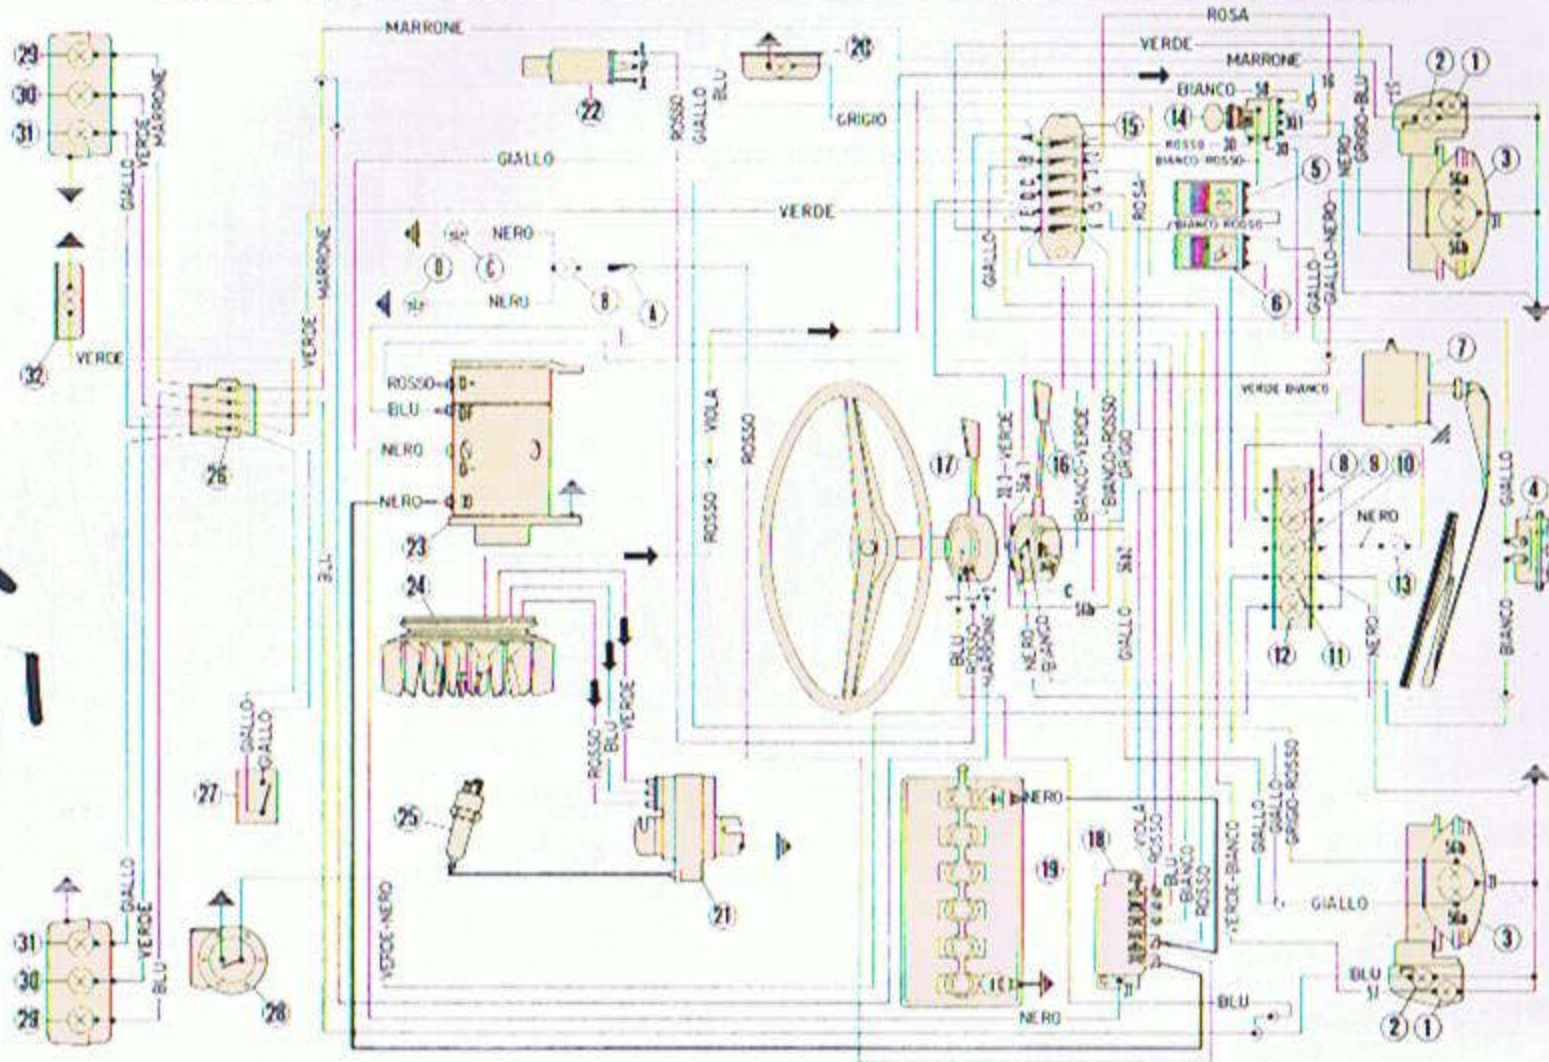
29
30
31
GIALLO
VERDE
MARRONE
32
VERDE
26
VERDE
MARRONE
MARRONE
GIALLO
22
ROSSO
GIALLO
BLU
20
GRIGIO
NERO
NERO
B
C
D
A
ROSSO
BLU
NERO
NERO
23
24
25
ROSSO
BLU
VERDE
21
27
GIALLO
GIALLO
28
31
30
29
GIALLO
VERDE
BLU
VERDE-NERO
VIOLA
ROSSO
ROSSO
VERDE
ROSA
VERDE
MARRONE
BIANCO
58
15
30
BIANCO ROSSO
14
15
ROSA
GIALLO
5
BIANCO ROSSO
6
GIALLO
GIALLO-NERO
NERO
GRIGIO-BLU
2
1
3
56a
56b
7
VERDE BIANCO
17
16
VERDE
BIANCO-VERDE
BIANCO-ROSSO
GRIGIO
BLU
ROSSO
MARRONE
NERO
BIANCO
GIALLO
8
9
10
NERO
13
12
11
NERO
GIALLO
BIANCO
4
19
NERO
18
VIOLA
ROSSO
BLU
BIANCO
ROSSO
VERDE-BIANCO
GIALLO
GIALLO
GRIGIO-ROSSO
GIALLO
56a
56b
3
BLU
2
1
BLU
NERO